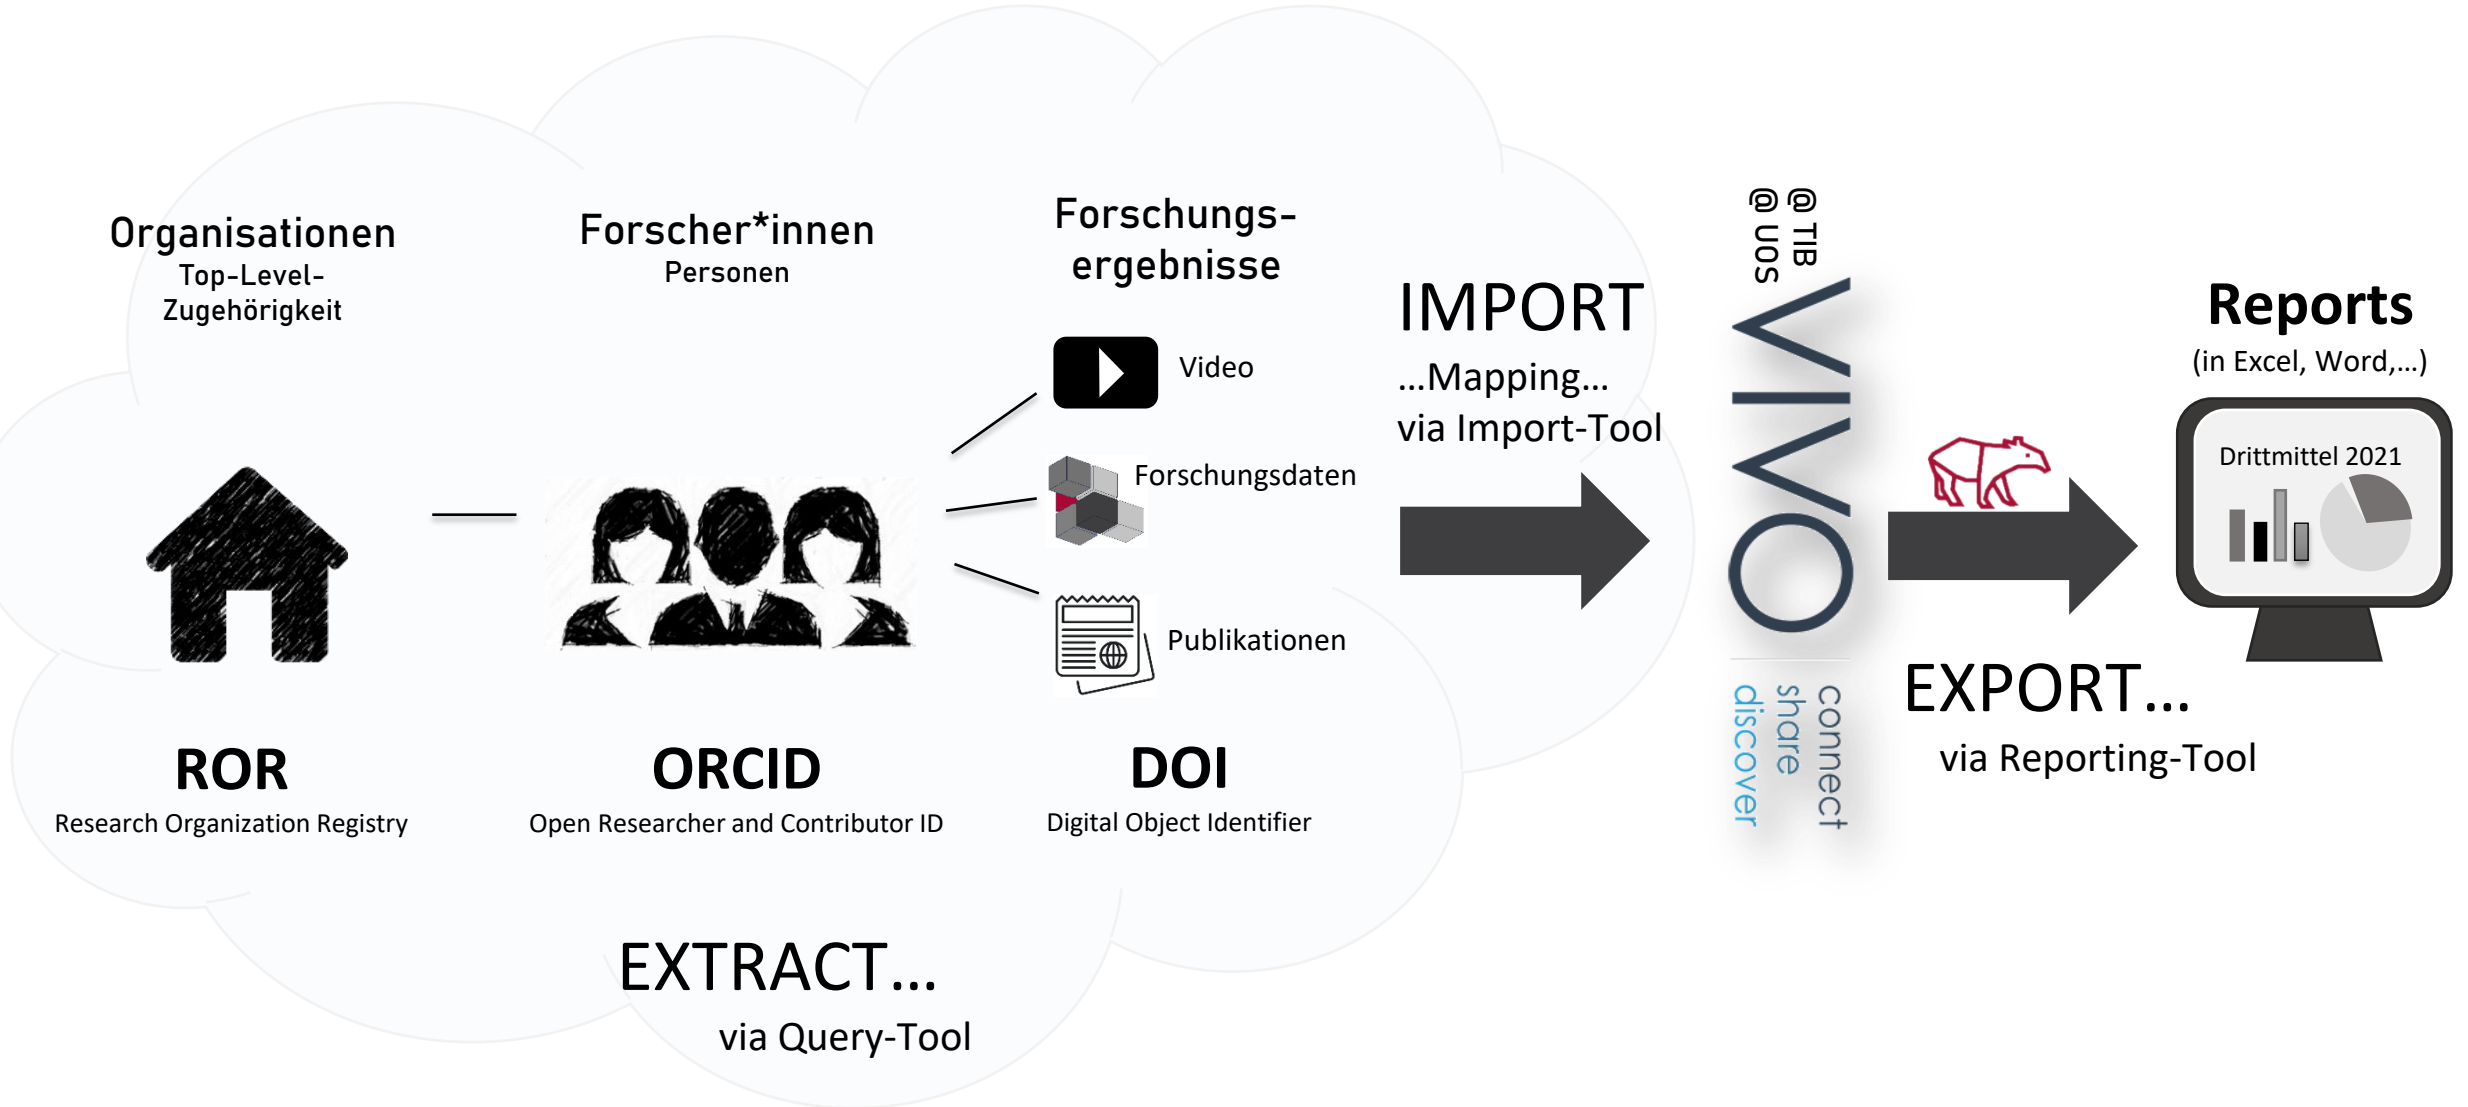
Organisationen
Top-Level-Zugehörigkeit

Forscher*innen
Personen

Forschungsergebnisse

Video

Forschungsdaten

Publikationen

ROR
Research Organization Registry

ORCID
Open Researcher and Contributor ID

DOI
Digital Object Identifier

EXTRACT...
via Query-Tool

IMPORT
...Mapping...
via Import-Tool

@ TIB
@ UOS

VIVO

connect
share
discover

EXPORT...
via Reporting-Tool

Reports
(in Excel, Word,...)

Drittmittel 2021